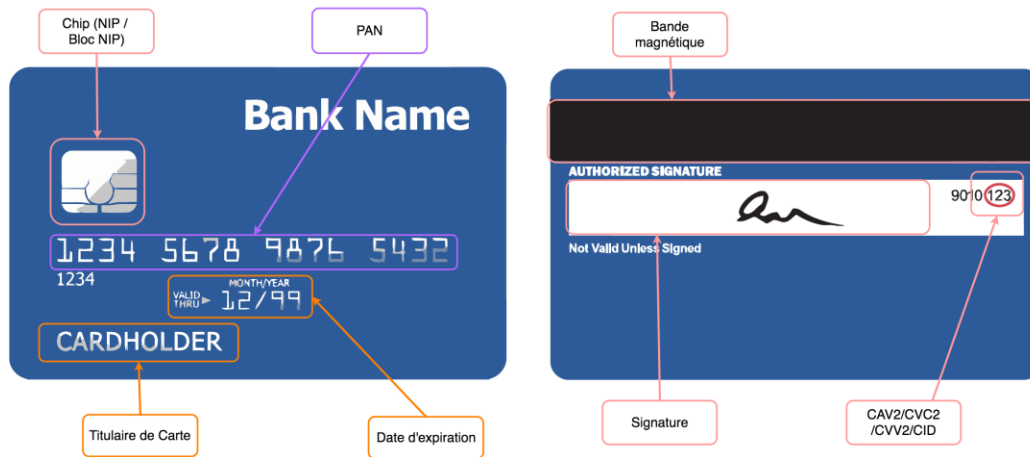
Chip (NIP / Bloc NIP)

PAN

Bank Name

1234 5678 9876 5432

1234

MONTH/YEAR

VALID THRU 12/99

CARDHOLDER

Titulaire de Carte

Date d'expiration

Bande magnétique

AUTHORIZED SIGNATURE

9010 123

Not Valid Unless Signed

Signature

CAV2/CVC2 /CVV2/CID